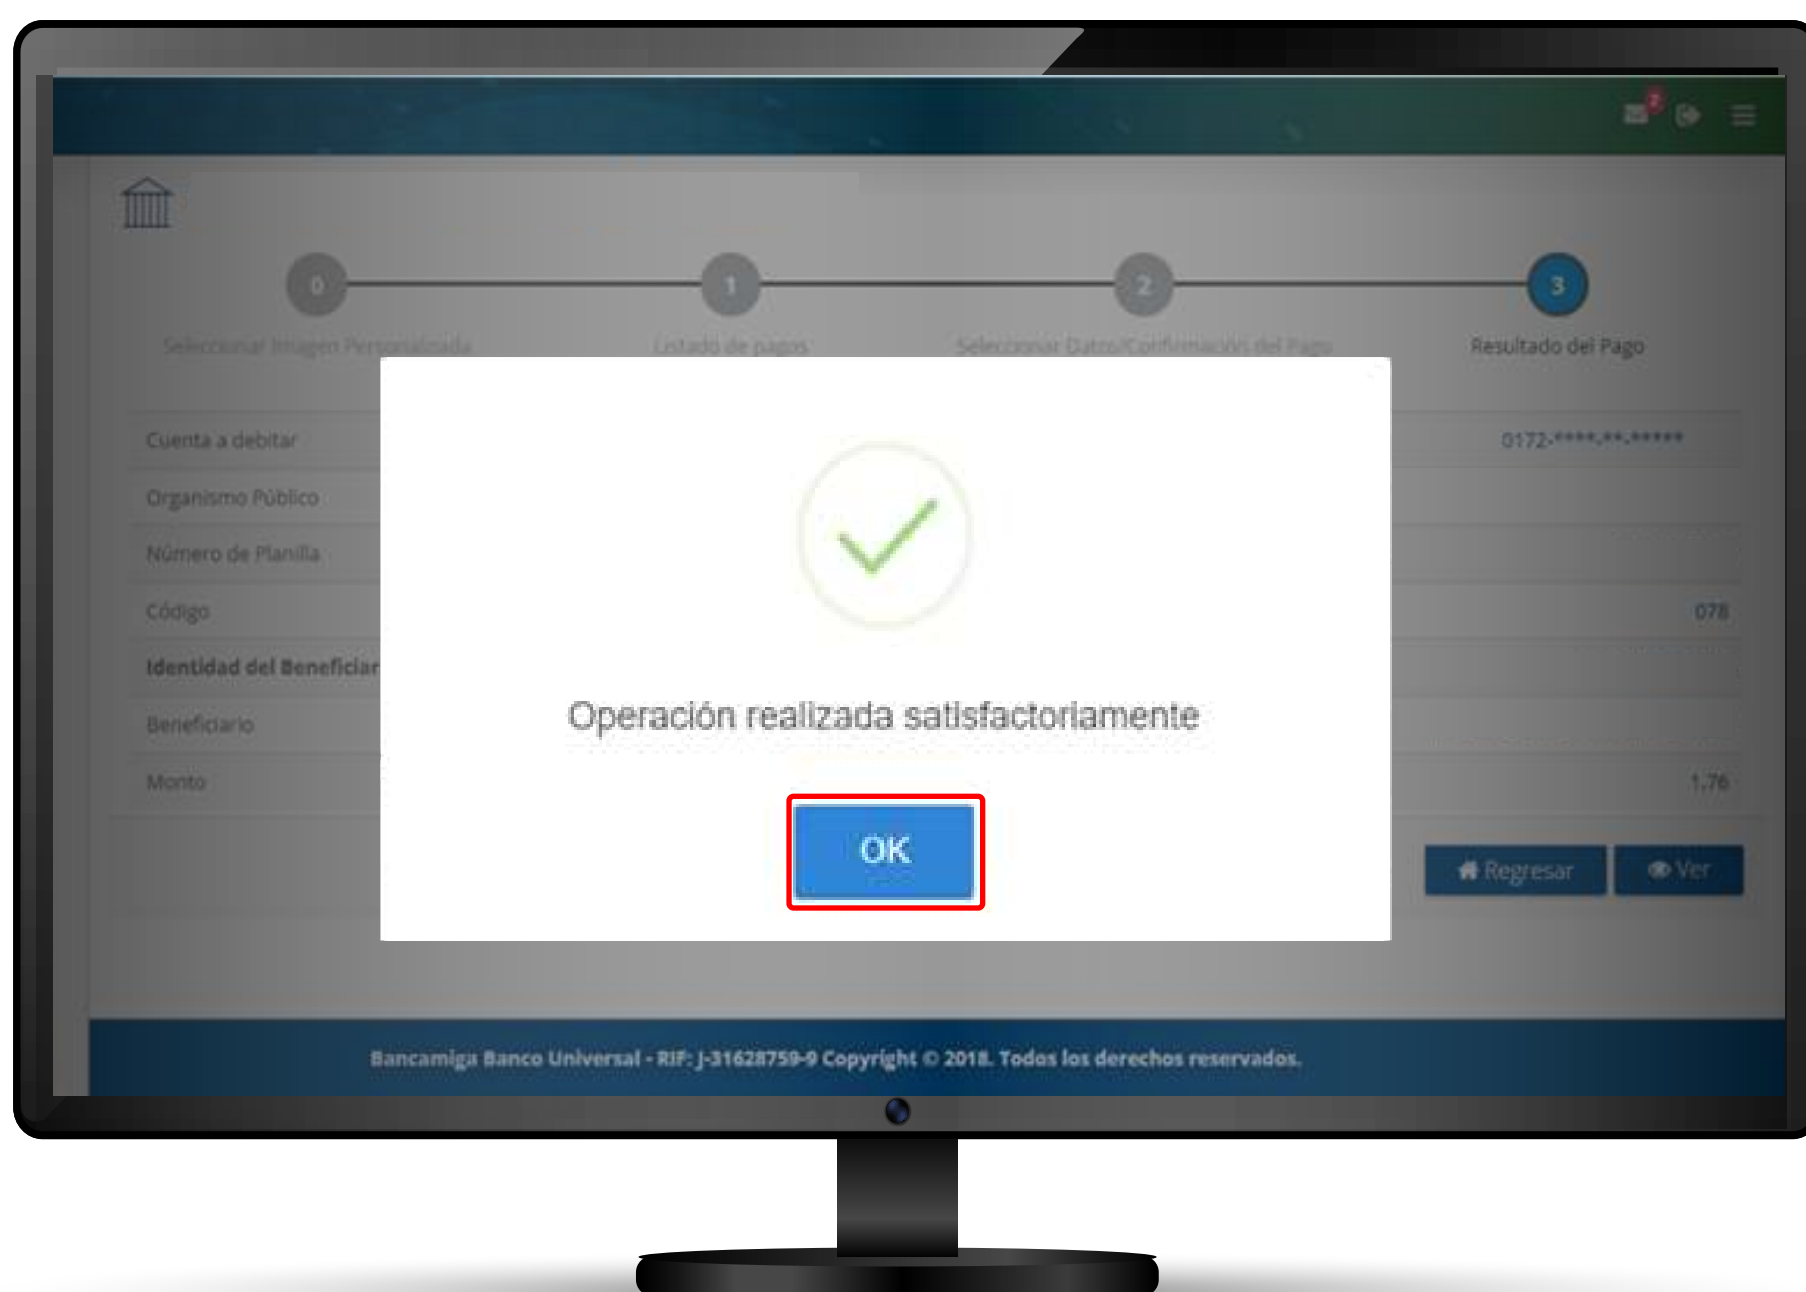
0 Seleccionar Imagen Personalizada

1 Listado de pagos

2 Seleccionar Datos/Confirmación del Pago

3 Resultado del Pago

Cuenta a debitar 0172-****-**-*****

Organismo Público

Número de Planilla

Código 078

Identidad del Beneficiar

Beneficiario

Monto 1,76

Operación realizada satisfactoriamente

OK

Regresar

Ver

Bancamiga Banco Universal - RIF: J-31628759-9 Copyright © 2018. Todos los derechos reservados.